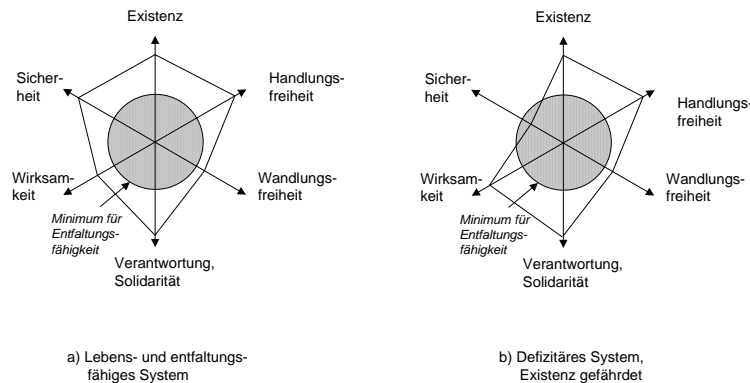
Existenz

Sicherheit

Handlungsfreiheit

Wirksamkeit

Wandlungsfreiheit

Minimum für Entfaltungsfähigkeit

Verantwortung, Solidarität

a) Lebens- und entfaltungsfähiges System

Existenz

Sicherheit

Handlungsfreiheit

Wirksamkeit

Wandlungsfreiheit

Minimum für Entfaltungsfähigkeit

Verantwortung, Solidarität

b) Defizitäres System, Existenz gefährdet